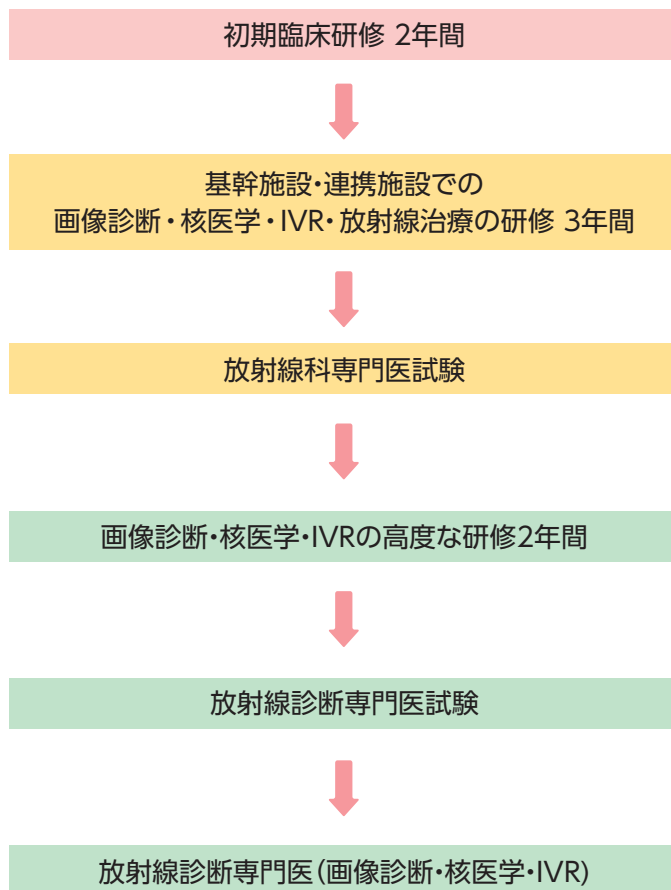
初期臨床研修 2年間

基幹施設・連携施設での
画像診断・核医学・IVR・放射線治療の研修 3年間

放射線科専門医試験

画像診断・核医学・IVRの高度な研修2年間

放射線診断専門医試験

放射線診断専門医（画像診断・核医学・IVR）